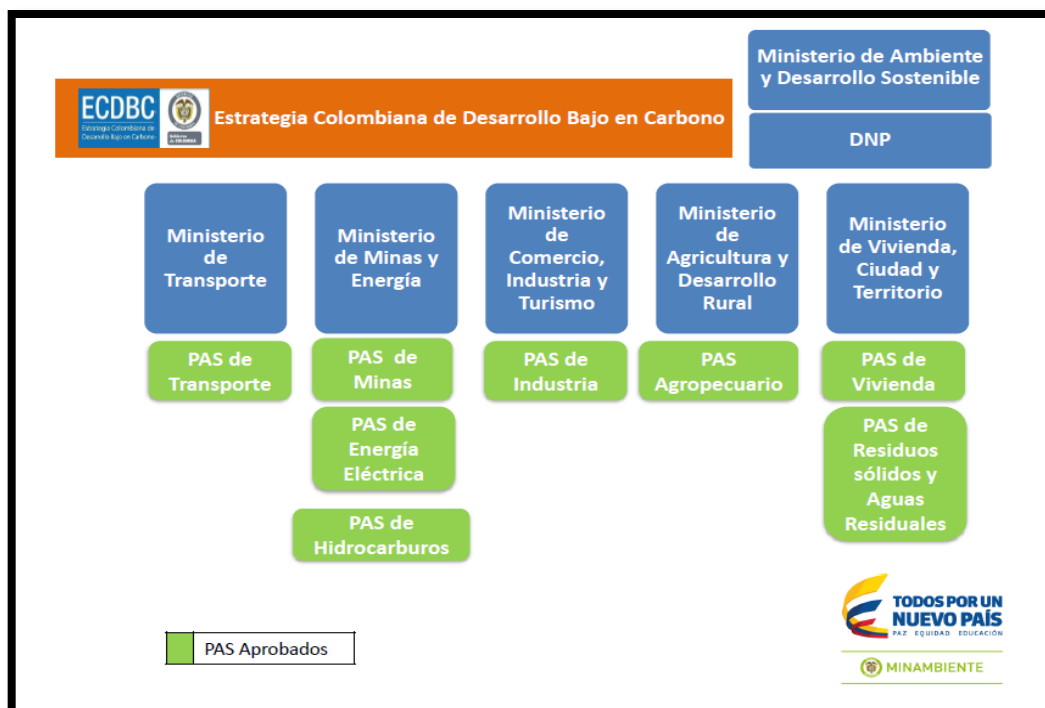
ECDBC
Estrategia Colombiana de Desarrollo Bajo en Carbono

Gobierno de Colombia

Estrategia Colombiana de Desarrollo Bajo en Carbono

Ministerio de Ambiente y Desarrollo Sostenible

DNP

Ministerio de Transporte

Ministerio de Minas y Energía

Ministerio de Comercio, Industria y Turismo

Ministerio de Agricultura y Desarrollo Rural

Ministerio de Vivienda, Ciudad y Territorio

PAS de Transporte

PAS de Minas

PAS de Energía Eléctrica

PAS de Hidrocarburos

PAS de Industria

PAS Agropecuario

PAS de Vivienda

PAS de Residuos sólidos y Aguas Residuales

PAS Aprobados

TODOS POR UN NUEVO PAÍS
PAZ EQUIDAD EDUCACIÓN

MINAMBIENTE